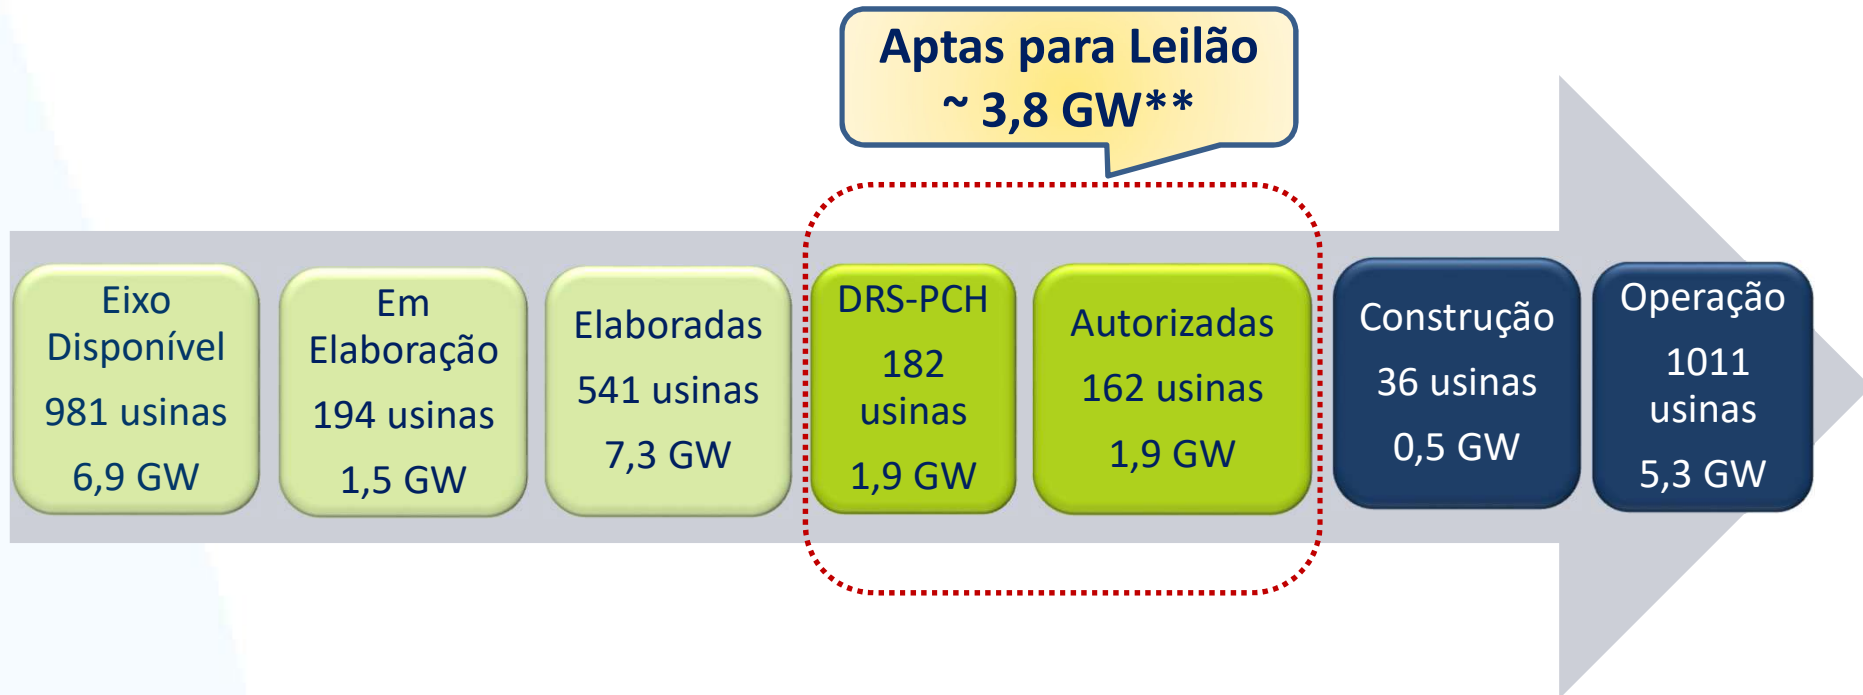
Aptas para Leilão
~ 3,8 GW**

Eixo Disponível
981 usinas
6,9 GW

Em Elaboração
194 usinas
1,5 GW

Elaboradas
541 usinas
7,3 GW

DRS-PCH
182 usinas
1,9 GW

Autorizadas
162 usinas
1,9 GW

Construção
36 usinas
0,5 GW

Operação
1011 usinas
5,3 GW